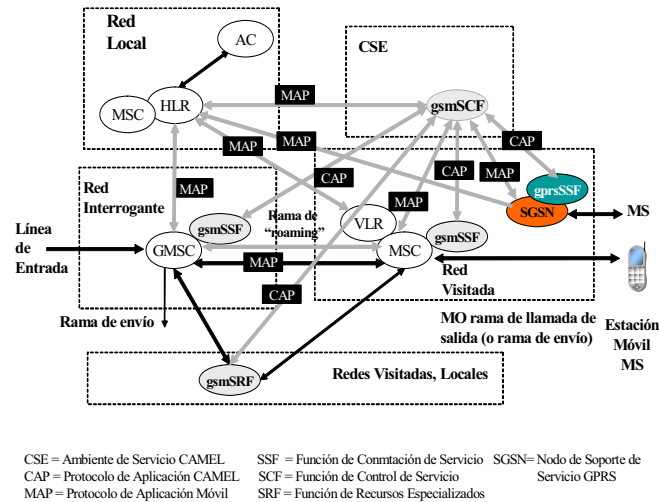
Red Local

AC

MSC

HLR

MAP

CSE

gsmSCF

MAP

MAP

CAP

Red Interrogante

MAP

CAP

CAP

MAP

gprsSSF

SGSN

MS

Línea de Entrada

gsmSSF

Rama de "roaming"

VLR

MAP

GMSC

MSC

gsmSSF

MAP

Red Visitada

CAP

Rama de envío

MO rama de llamada de salida (o rama de envío)

Estación Móvil MS

gsmSRF

Redes Visitadas, Locales

CSE = Ambiente de Servicio CAMEL
CAP = Protocolo de Aplicación CAMEL
MAP = Protocolo de Aplicación Móvil

SSF = Función de Conmtación de Servicio
SCF = Función de Control de Servicio
SRF = Función de Recursos Especializados

SGSN= Nodo de Soporte de Servicio GPRS